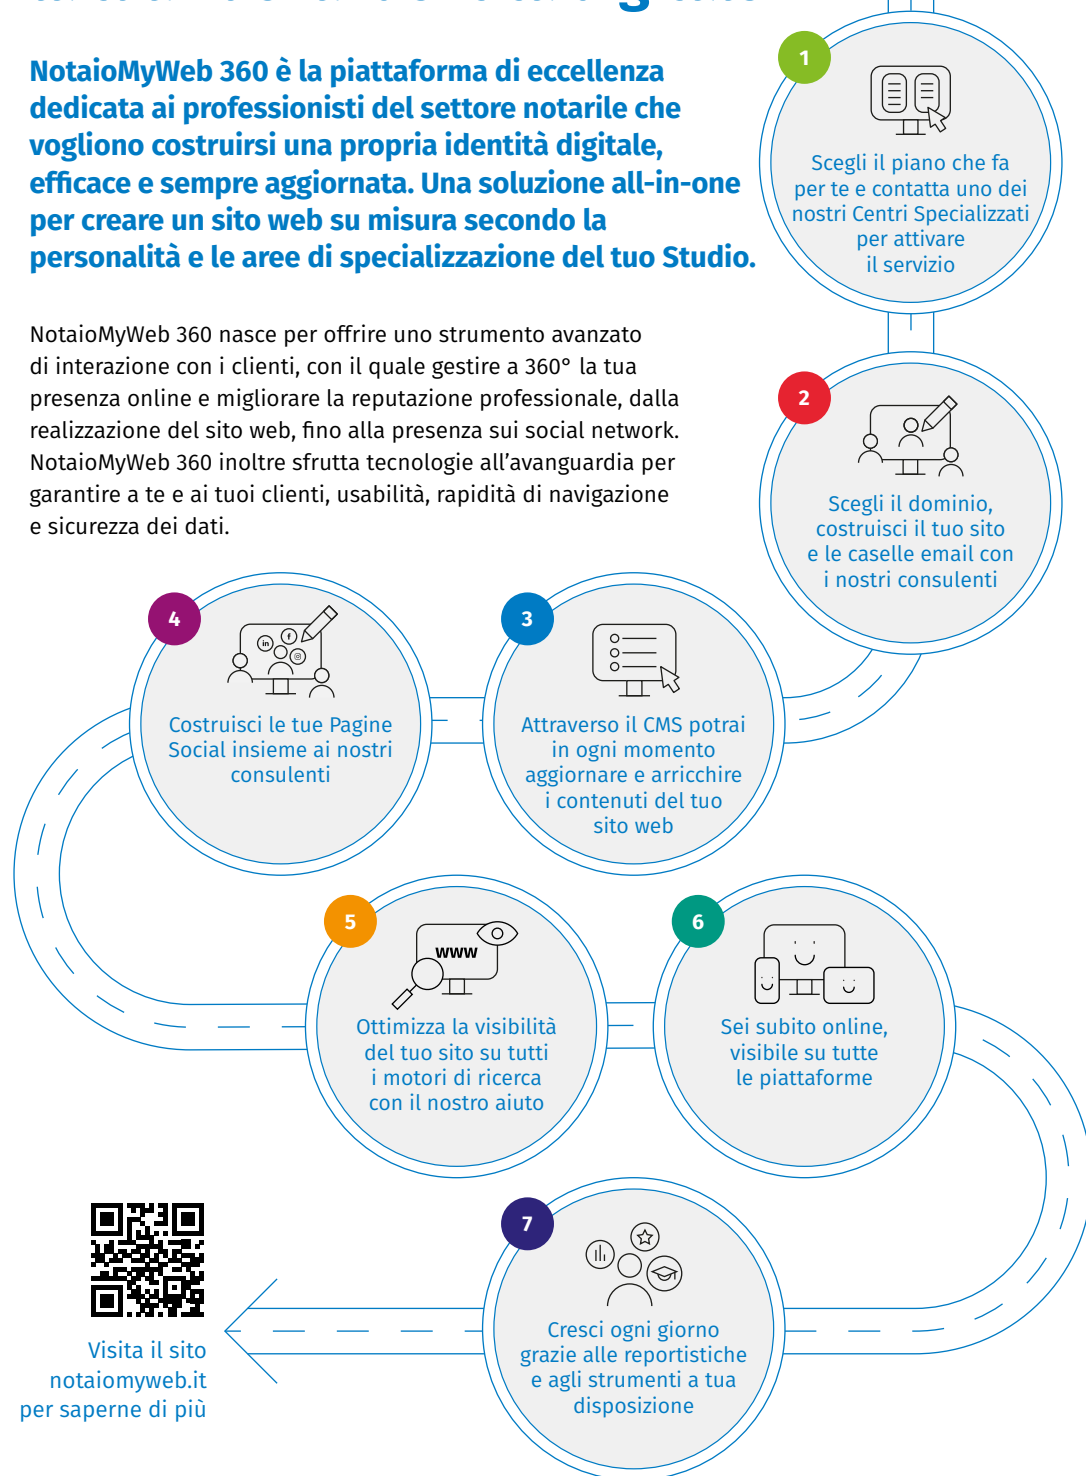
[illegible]

NotaioMyWeb 360 è la piattaforma di eccellenza dedicata ai professionisti del settore notarile che vogliono costruirsi una propria identità digitale, efficace e sempre aggiornata. Una soluzione all-in-one per creare un sito web su misura secondo la personalità e le aree di specializzazione del tuo Studio.

NotaioMyWeb 360 nasce per offrire uno strumento avanzato di interazione con i clienti, con il quale gestire a 360° la tua presenza online e migliorare la reputazione professionale, dalla realizzazione del sito web, fino alla presenza sui social network. NotaioMyWeb 360 inoltre sfrutta tecnologie all'avanguardia per garantire a te e ai tuoi clienti, usabilità, rapidità di navigazione e sicurezza dei dati.

1
Scegli il piano che fa per te e contatta uno dei nostri Centri Specializzati per attivare il servizio

2
Scegli il dominio, costruisci il tuo sito e le caselle email con i nostri consulenti

3
Attraverso il CMS potrai in ogni momento aggiornare e arricchire i contenuti del tuo sito web

4
Costruisci le tue Pagine Social insieme ai nostri consulenti

5
www
Ottimizza la visibilità del tuo sito su tutti i motori di ricerca con il nostro aiuto

6
Sei subito online, visibile su tutte le piattaforme

7
Cresci ogni giorno grazie alle reportistiche e agli strumenti a tua disposizione

Visita il sito notaiomyweb.it per saperne di più